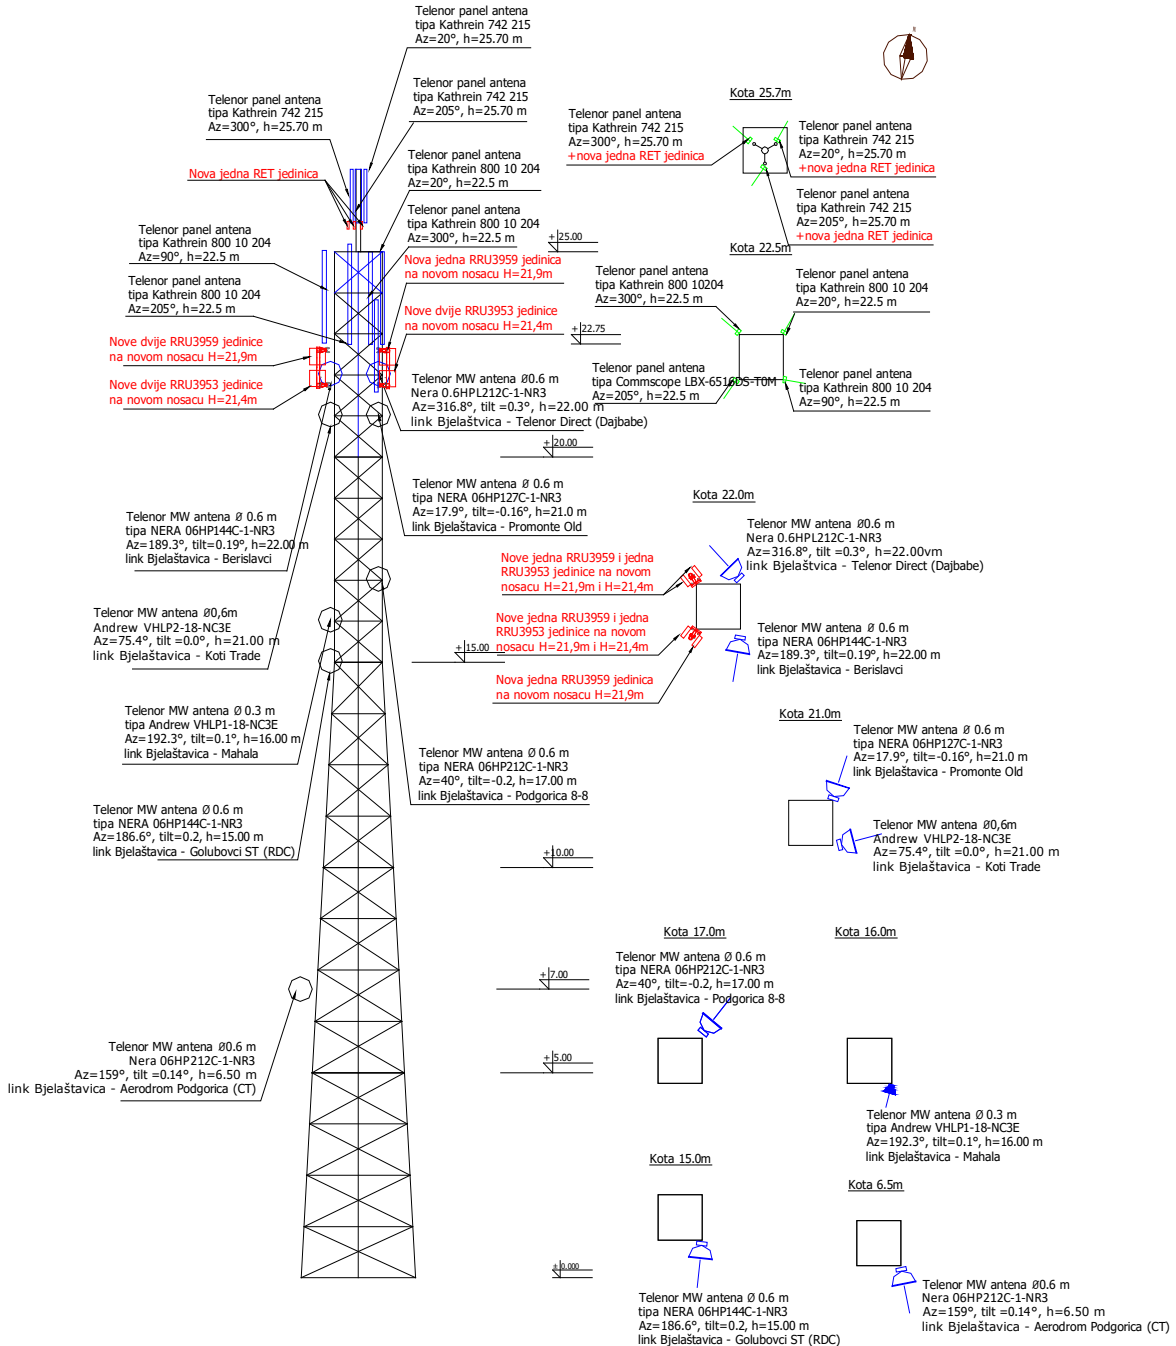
Telenor panel antena
tipa Kathrein 742 215
Az=20°, h=25.70 m

Telenor panel antena
tipa Kathrein 742 215
Az=300°, h=25.70 m

Telenor panel antena
tipa Kathrein 742 215
Az=205°, h=25.70 m

Nova jedna RET jedinica

Telenor panel antena
tipa Kathrein 800 10 204
Az=20°, h=22.5 m

Telenor panel antena
tipa Kathrein 800 10 204
Az=300°, h=22.5 m

Telenor panel antena
tipa Kathrein 800 10 204
Az=90°, h=22.5 m

Telenor panel antena
tipa Kathrein 800 10 204
Az=205°, h=22.5 m

Nova jedna RRU3959 jedinica
na novom nosacu H=21,9m

Nove dvije RRU3953 jedinice
na novom nosacu H=21,4m

Nove dvije RRU3959 jedinice
na novom nosacu H=21,9m

Nove dvije RRU3953 jedinice
na novom nosacu H=21,4m

Telenor MW antena Ø0.6 m
Nera 0.6HPL212C-1-NR3
Az=316.8°, tilt =0.3°, h=22.00 m
link Bjelaštvica - Telenor Direct (Dajbabe)

Kota 25.7m

Telenor panel antena
tipa Kathrein 742 215
Az=300°, h=25.70 m
+nova jedna RET jedinica

Telenor panel antena
tipa Kathrein 742 215
Az=20°, h=25.70 m
+nova jedna RET jedinica

Telenor panel antena
tipa Kathrein 742 215
Az=205°, h=25.70 m
+nova jedna RET jedinica

Kota 22.5m

+25.00

+22.75

Telenor panel antena
tipa Kathrein 800 10204
Az=300°, h=22.5 m

Telenor panel antena
tipa Kathrein 800 10 204
Az=20°, h=22.5 m

Telenor panel antena
tipa Commscope LBX-6516DS-T0M
Az=205°, h=22.5 m

Telenor panel antena
tipa Kathrein 800 10 204
Az=90°, h=22.5 m

+20.00

Telenor MW antena Ø 0.6 m
tipa NERA 06HP127C-1-NR3
Az=17.9°, tilt=-0.16°, h=21.0 m
link Bjelaštavica - Promonte Old

Telenor MW antena Ø 0.6 m
tipa NERA 06HP144C-1-NR3
Az=189.3°, tilt=0.19°, h=22.00 m
link Bjelaštavica - Berislavci

Kota 22.0m

Telenor MW antena Ø0.6 m
Nera 0.6HPL212C-1-NR3
Az=316.8°, tilt =0.3°, h=22.00vm
link Bjelaštvica - Telenor Direct (Dajbabe)

Nove jedna RRU3959 i jedna
RRU3953 jedinice na novom
nosacu H=21,9m i H=21,4m

Nove jedna RRU3959 i jedna
RRU3953 jedinice na novom
nosacu H=21,9m i H=21,4m

Telenor MW antena Ø 0.6 m
tipa NERA 06HP144C-1-NR3
Az=189.3°, tilt=0.19°, h=22.00 m
link Bjelaštavica - Berislavci

Telenor MW antena Ø0,6m
Andrew VHLP2-18-NC3E
Az=75.4°, tilt =0.0°, h=21.00 m
link Bjelaštavica - Koti Trade

+15.00

Nova jedna RRU3959 jedinica
na novom nosacu H=21,9m

Telenor MW antena Ø 0.3 m
tipa Andrew VHLP1-18-NC3E
Az=192.3°, tilt=0.1°, h=16.00 m
link Bjelaštavica - Mahala

Kota 21.0m

Telenor MW antena Ø 0.6 m
tipa NERA 06HP127C-1-NR3
Az=17.9°, tilt=-0.16°, h=21.0 m
link Bjelaštavica - Promonte Old

Telenor MW antena Ø 0.6 m
tipa NERA 06HP212C-1-NR3
Az=40°, tilt=-0.2, h=17.00 m
link Bjelaštavica - Podgorica 8-8

Telenor MW antena Ø 0.6 m
tipa NERA 06HP144C-1-NR3
Az=186.6°, tilt=0.2, h=15.00 m
link Bjelaštavica - Golubovci ST (RDC)

Telenor MW antena Ø0,6m
Andrew VHLP2-18-NC3E
Az=75.4°, tilt =0.0°, h=21.00 m
link Bjelaštavica - Koti Trade

+10.00

Kota 17.0m

Kota 16.0m

+7.00

Telenor MW antena Ø 0.6 m
tipa NERA 06HP212C-1-NR3
Az=40°, tilt=-0.2, h=17.00 m
link Bjelaštavica - Podgorica 8-8

Telenor MW antena Ø0.6 m
Nera 06HP212C-1-NR3
Az=159°, tilt =0.14°, h=6.50 m
link Bjelaštavica - Aerodrom Podgorica (CT)

+5.00

Telenor MW antena Ø 0.3 m
tipa Andrew VHLP1-18-NC3E
Az=192.3°, tilt=0.1°, h=16.00 m
link Bjelaštavica - Mahala

Kota 15.0m

Kota 6.5m

+0.000

Telenor MW antena Ø 0.6 m
tipa NERA 06HP144C-1-NR3
Az=186.6°, tilt=0.2, h=15.00 m
link Bjelaštavica - Golubovci ST (RDC)

Telenor MW antena Ø0.6 m
Nera 06HP212C-1-NR3
Az=159°, tilt =0.14°, h=6.50 m
link Bjelaštavica - Aerodrom Podgorica (CT)